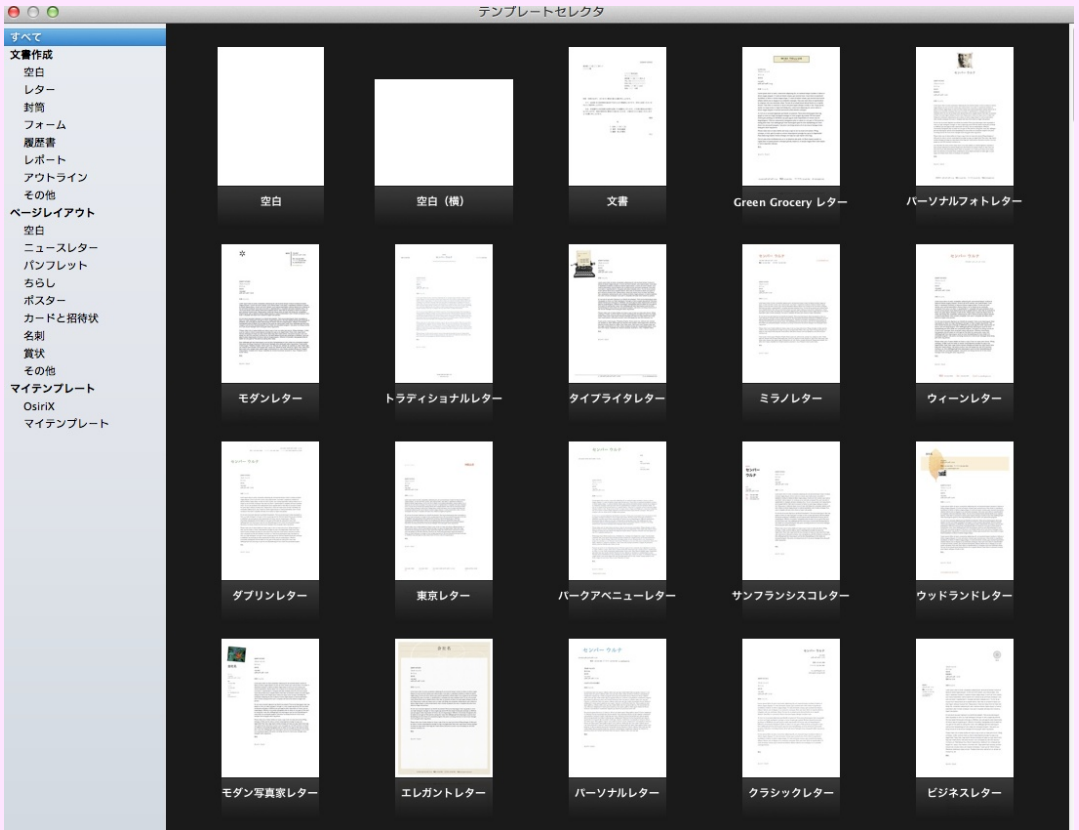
テンプレートセレクタ

すべて
文書作成
空白
レター
封筒
フォーム
履歴書
レポート
アウトライン
その他
ページレイアウト
空白
ニュースレター
パンフレット
ちらし
ポスター
カードと招待状
名刺
賞状
その他
マイテンプレート
OsiriX
マイテンプレート

空白
空白（横）
文書
Green Grocery レター
パーソナルフォトレター
モダンレター
トラディショナルレター
タイプライタレター
ミラノレター
ウィーンレター
ダブリンレター
東京レター
パークアベニューレター
サンフランシスコレター
ウッドランドレター
モダン写真家レター
エレガントレター
パーソナルレター
クラシックレター
ビジネスレター